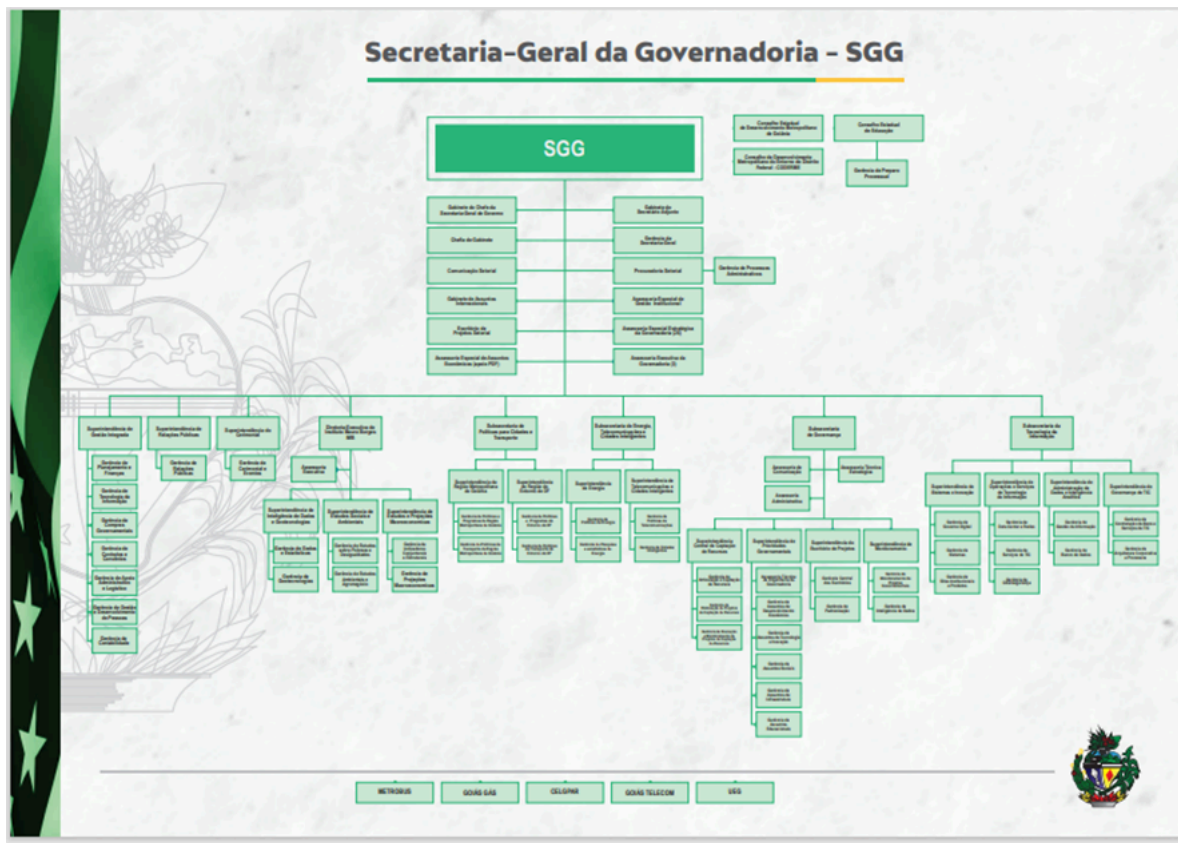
Secretaria-Geral da Governadoria – SGG

SGG

Conselho Estadual de Desenvolvimento Metropolitano de Goiânia

Conselho de Desenvolvimento Metropolitano do Entorno do Distrito Federal - CODEMEN

Conselho Estadual de Educação

Gerência de Preparo Processual

Gabinete do Chefe da Secretaria-Geral de Governo

Chefia de Gabinete

Comunicação Setorial

Gabinete de Assuntos Internacionais

Escritório de Projetos Setorial

Assessoria Especial de Assuntos Econômicos (para PGF)

Gabinete do Secretário Adjunto

Gerência da Secretaria-Geral

Procuradoria Setorial

Gerência de Processos Administrativos

Assessoria Especial de Gestão Institucional

Assessoria Especial Estratégica da Governadoria (IV)

Assessoria Executiva da Governadoria (I)

Superintendência de Gestão Integrada

Superintendência de Relações Públicas

Superintendência do Cerimonial

Diretoria Executiva do Instituto Mauro Borges IMB

Subsecretaria de Políticas para Cidades e Transporte

Subsecretaria de Energia, Telecomunicações e Cidades Inteligentes

Subsecretaria de Governança

Subsecretaria de Tecnologia da Informação

METROBUS

GOIÁS GÁS

CELGPAR

GOIÁS TELECOM

UEG